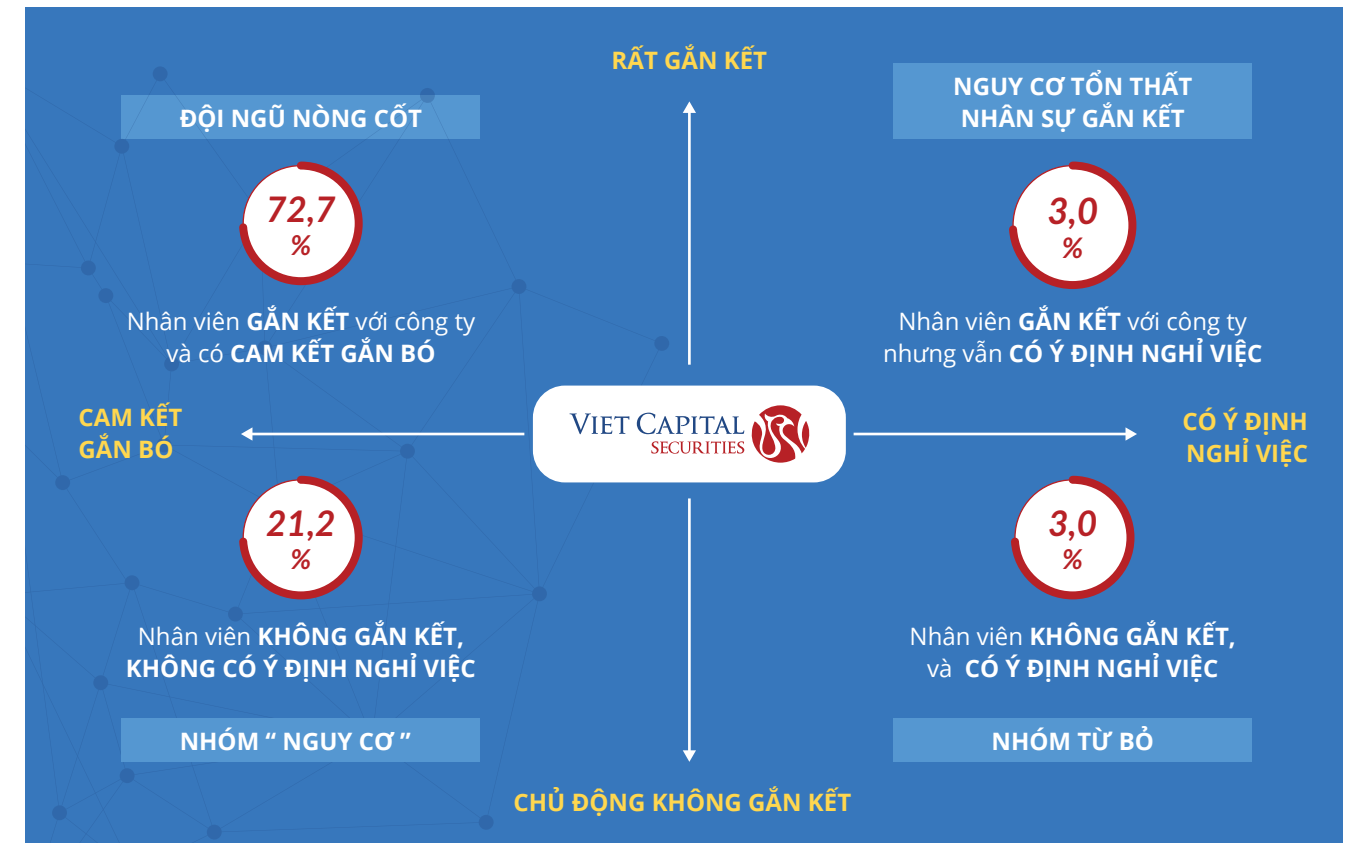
RẤT GẮN KẾT

ĐỘI NGŨ NÒNG CỐT

72,7 %

Nhân viên GẮN KẾT với công ty và có CAM KẾT GẮN BÓ

NGUY CƠ TỔN THẤT NHÂN SỰ GẮN KẾT

3,0 %

Nhân viên GẮN KẾT với công ty nhưng vẫn CÓ Ý ĐỊNH NGHỈ VIỆC

CAM KẾT GẮN BÓ

VIET CAPITAL SECURITIES

CÓ Ý ĐỊNH NGHỈ VIỆC

21,2 %

Nhân viên KHÔNG GẮN KẾT, KHÔNG CÓ Ý ĐỊNH NGHỈ VIỆC

NHÓM “ NGUY CƠ ”

3,0 %

Nhân viên KHÔNG GẮN KẾT, và CÓ Ý ĐỊNH NGHỈ VIỆC

NHÓM TỪ BỎ

CHỦ ĐỘNG KHÔNG GẮN KẾT